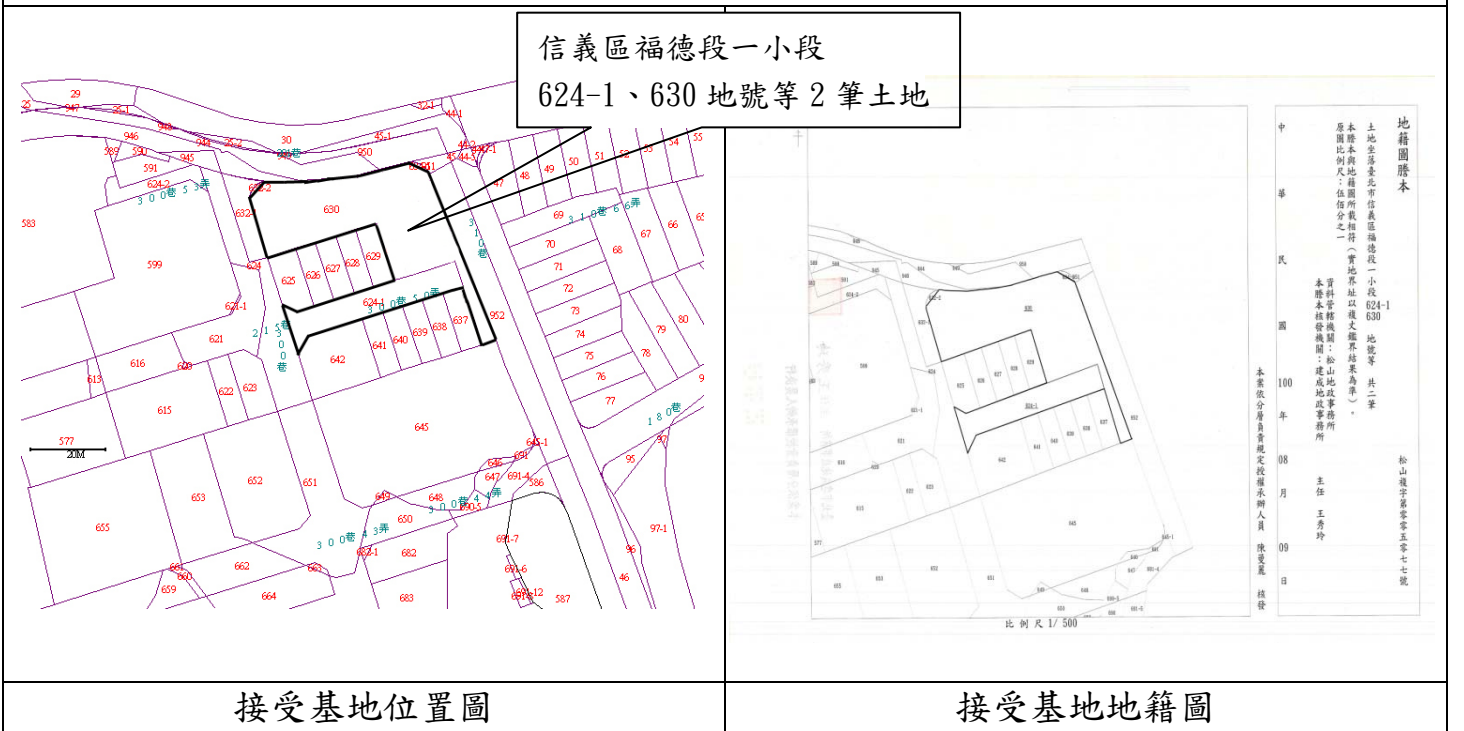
信義區福德段一小段
624-1、630 地號等 2 筆土地

29
947
25
946
589
590
591
624-2
300巷5弄
583
599
30
950
630
625
626
627
628
629
624-1
624
621
616
613
609
622
623
615
577
20M
642
641
640
639
638
637
952
645
652
653
651
655
662
664
659
660
650
682
683
587
69
310巷6弄
70
71
72
73
74
75
76
77
79
80
78
67
68
66
48
49
50
51
52
53
54
55
95
96
97-1
46
180巷
215巷
300巷43弄
300巷44弄

地籍圖謄本
土地坐落臺北市信義區福德段一小段 624-1 630 地號等 共二筆
本謄本與地籍圖所載相符(實地界址以複丈鑑界結果為準)。
原圖比例尺:伍佰分之一
資料管轄機關:松山地政事務所
本謄本核發機關:建成地政事務所
主任 王秀玲
本案依分層負責規定授權承辦人員 陳曼麗 核發
中華民國 100 年 08 月 09 日
松山複字第零零五零七七號
比例尺 1/500

接受基地位置圖
接受基地地籍圖